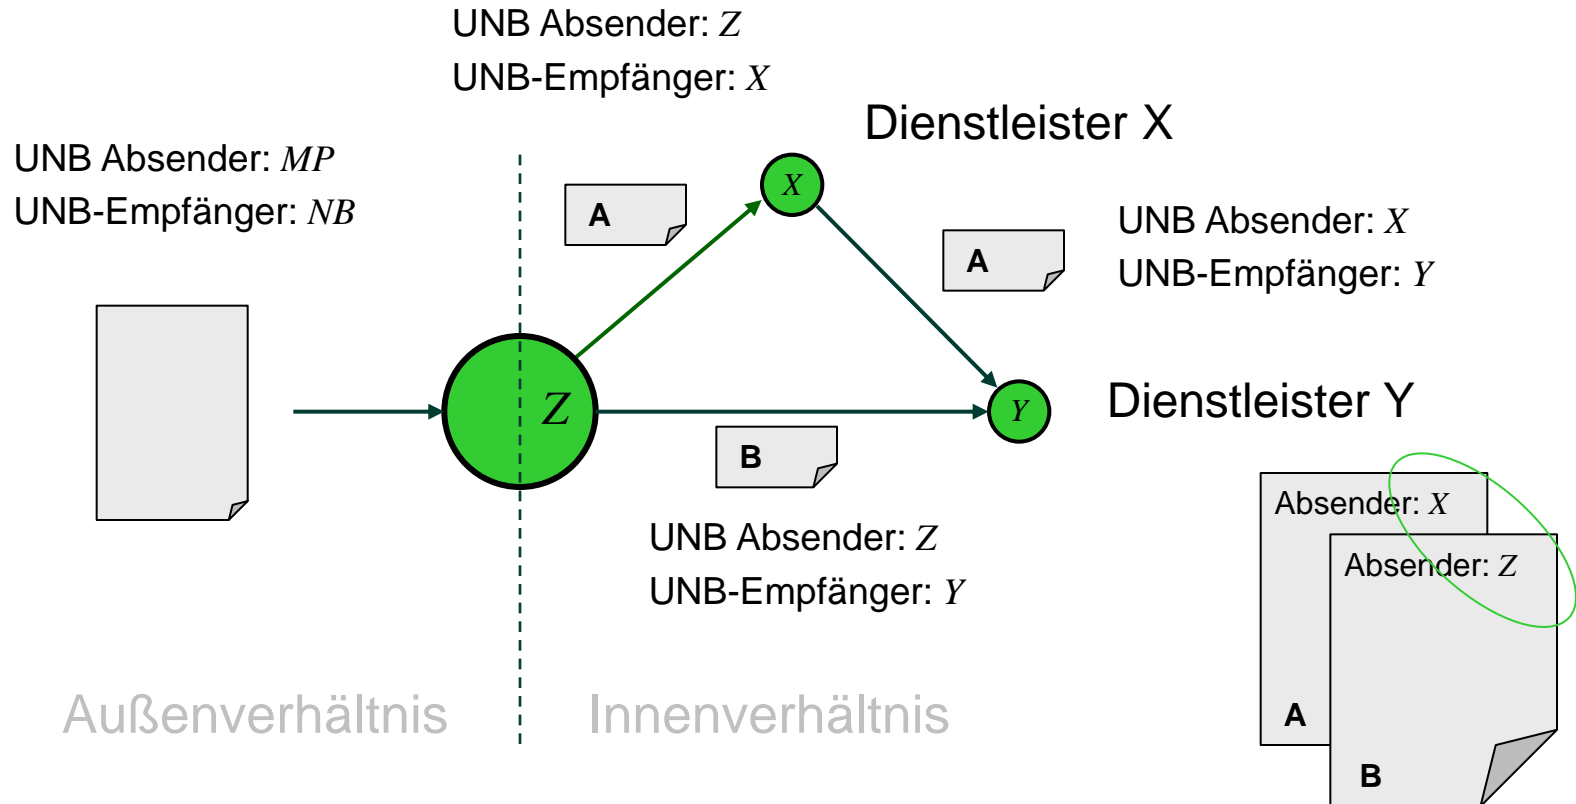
UNB Absender: $Z$
UNB-Empfänger: $X$

Dienstleister X

UNB Absender: $MP$
UNB-Empfänger: $NB$

A

$X$

UNB Absender: $X$
UNB-Empfänger: $Y$

A

$Z$

$Y$

Dienstleister Y

B

UNB Absender: $Z$
UNB-Empfänger: $Y$

Absender: $X$

Absender: $Z$

A

B

Außenverhältnis

Innenverhältnis